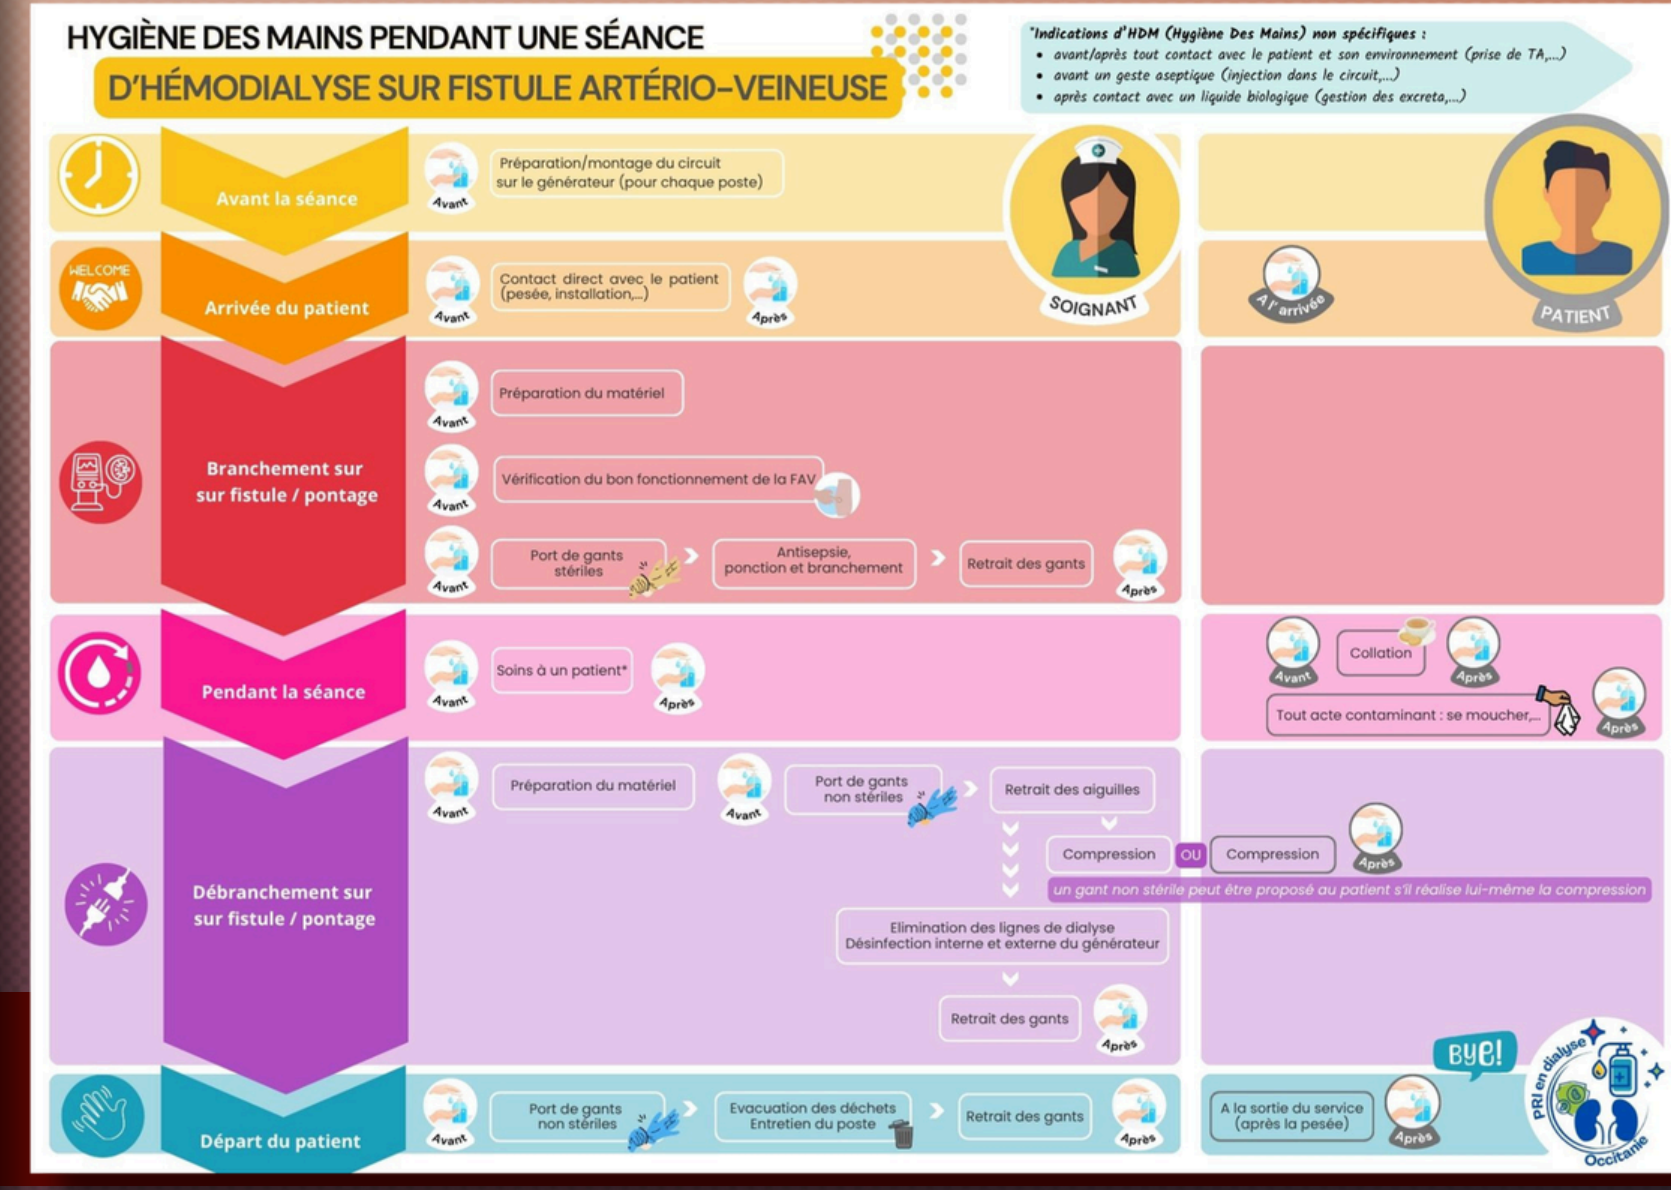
HYGIÈNE DES MAINS PENDANT UNE SÉANCE
D'HÉMODIALYSE SUR FISTULE ARTÉRIO-VEINEUSE

*Indications d'HDM (Hygiène Des Mains) non spécifiques :
• avant/après tout contact avec le patient et son environnement (prise de TA,...)
• avant un geste aseptique (injection dans le circuit,...)
• après contact avec un liquide biologique (gestion des excreta,...)

SOIGNANT

PATIENT

Avant la séance
Avant
Préparation/montage du circuit sur le générateur (pour chaque poste)

WELCOME
Arrivée du patient
Avant
Contact direct avec le patient (pesée, installation,...)
Après
A l'arrivée

Branchement sur sur fistule / pontage
Avant
Préparation du matériel
Avant
Vérification du bon fonctionnement de la FAV
Avant
Port de gants stériles
Antisepsie, ponction et branchement
Retrait des gants
Après

Pendant la séance
Avant
Soins à un patient*
Après
Avant
Collation
Après
Tout acte contaminant : se moucher,...
Après

Débranchement sur sur fistule / pontage
Avant
Préparation du matériel
Avant
Port de gants non stériles
Retrait des aiguilles
Compression
OU
Compression
Après
un gant non stérile peut être proposé au patient s'il réalise lui-même la compression
Elimination des lignes de dialyse
Désinfection interne et externe du générateur
Retrait des gants
Après

Départ du patient
Avant
Port de gants non stériles
Evacuation des déchets
Entretien du poste
Retrait des gants
Après
A la sortie du service (après la pesée)
Après
BYE!
PRI en dialyse
Occitanie